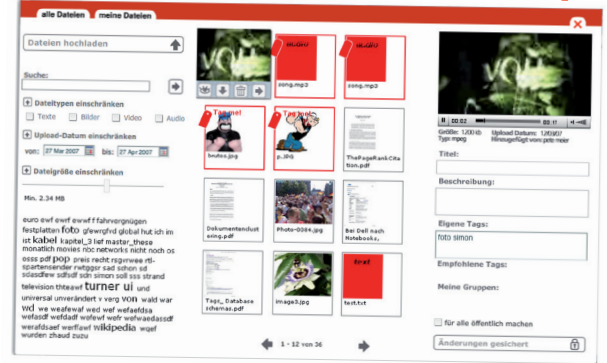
alle Dateien | meine Dateien

Dateien hochladen

Suche:

Dateitypen einschränken

Texte | Bilder | Video | Audio

Upload-Datum einschränken

von: 27 Mar 2007 | bis: 27 Apr 2007

Dateigröße einschränken

Min. 2.34 MB

euro ewf ewf ewwf f fahrvorgnügen festplatten foto gfewrgfrd global hut ich im ist kabel kapitel_3 lief master_these monatlich movies nbc networks nicht noch os osss pdf pop preis recht rsgwrwee rtl-spartensender rwtggsr sad schon sd sdasdfew sdfsdf sdn simon soll sss strand television thtsawf turner ui und universal unveränderi v verg von wald war wd we weafewaf wed wef wefaefdsa wefasdf wefdadf wefwf wefwaedassdf werafdsaef werfwaf wikipedia wqef wurden zsad zuzu

audio | audio

song.mp3 | song.mp3

Tag.gesi | Tag.gesi

boutos.jpg | p.jpg | ThePageRankCitation.pdf

Dokumentenclustering.pdf | Photo-0084.jpg | Bei Dell nach Notebooks...

Tags_Database schemas.pdf | image3.jpg | text

test.txt

1 - 12 von 36

00:02 | 00:11

Größe: 120 kb | Upload Datum: 12/03/07
Typ: mpeg | Hinzugefügt von: pete meier

Titel:

Beschreibung:

Eigene Tags:

foto simon

Empfohlene Tags:

Meine Gruppen:

für alle öffentlich machen

Änderungen gesichert